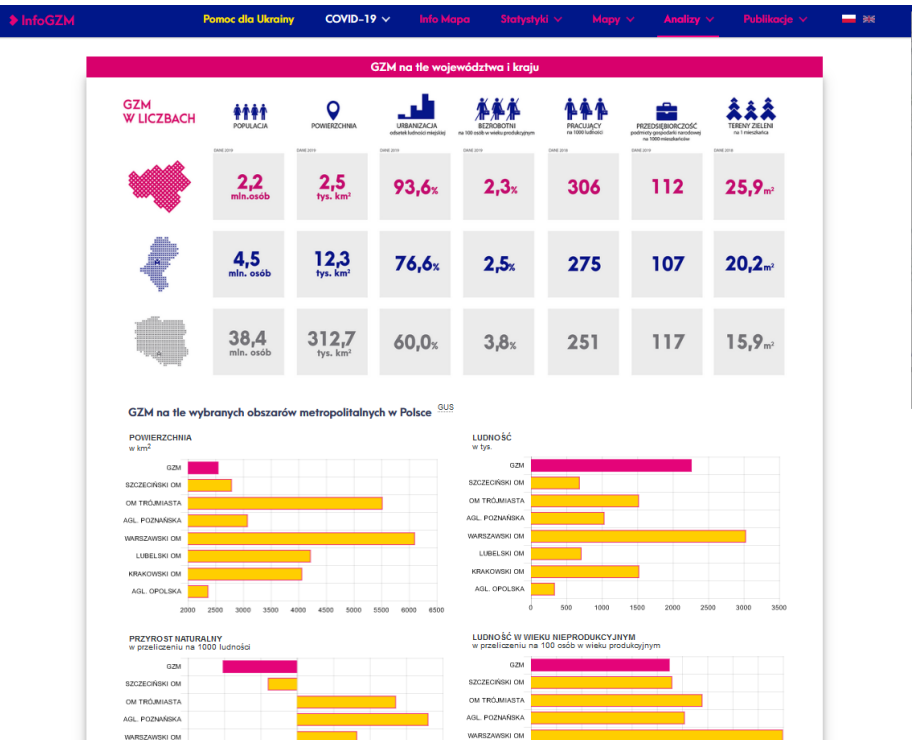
InfoGZM Pomoc dla Ukrainy COVID-19 Info Mapa Statystyki Mapy Analizy Publikacje

GZM na tle województwa i kraju

GZM W LICZBACH

POPULACJA

POWIERZCHNIA

URBANIZACJA odsetek ludności miejskiej

BEZROBOTNI na 100 osób w wieku produkcyjnym

PRACUJĄCY na 1000 ludności

PRZEDSIĘBIORCZOŚĆ podmioty gospodarki narodowej na 1000 mieszkańców

TERENY ZIELENI na 1 mieszkańca

| | | | | | | |
|---|---|---|---|---|---|---|
| 2,2 mln. osób | 2,5 tys. km² | 93,6% | 2,3% | 306 | 112 | 25,9m² |
| 4,5 mln. osób | 12,3 tys. km² | 76,6% | 2,5% | 275 | 107 | 20,2m² |
| 38,4 mln. osób | 312,7 tys. km² | 60,0% | 3,8% | 251 | 117 | 15,9m² |

GZM na tle wybranych obszarów metropolitalnych w Polsce GUS

POWIERZCHNIA
w km²

GZM
SZCZECIŃSKI OM
OM TRÓJMIASTA
AGL. POZNAŃSKA
WARSZAWSKI OM
LUBELSKI OM
KRAKOWSKI OM
AGL. OPOLSKA

2000 2500 3000 3500 4000 4500 5000 5500 6000 6500

LUDNOŚĆ
w tys.

GZM
SZCZECIŃSKI OM
OM TRÓJMIASTA
AGL. POZNAŃSKA
WARSZAWSKI OM
LUBELSKI OM
KRAKOWSKI OM
AGL. OPOLSKA

0 500 1000 1500 2000 2500 3000 3500

PRZYROST NATURALNY
w przeliczeniu na 1000 ludności

GZM
SZCZECIŃSKI OM
OM TRÓJMIASTA
AGL. POZNAŃSKA
WARSZAWSKI OM

LUDNOŚĆ W WIEKU NIEPRODUKCYJNYM
w przeliczeniu na 100 osób w wieku produkcyjnym

GZM
SZCZECIŃSKI OM
OM TRÓJMIASTA
AGL. POZNAŃSKA
WARSZAWSKI OM